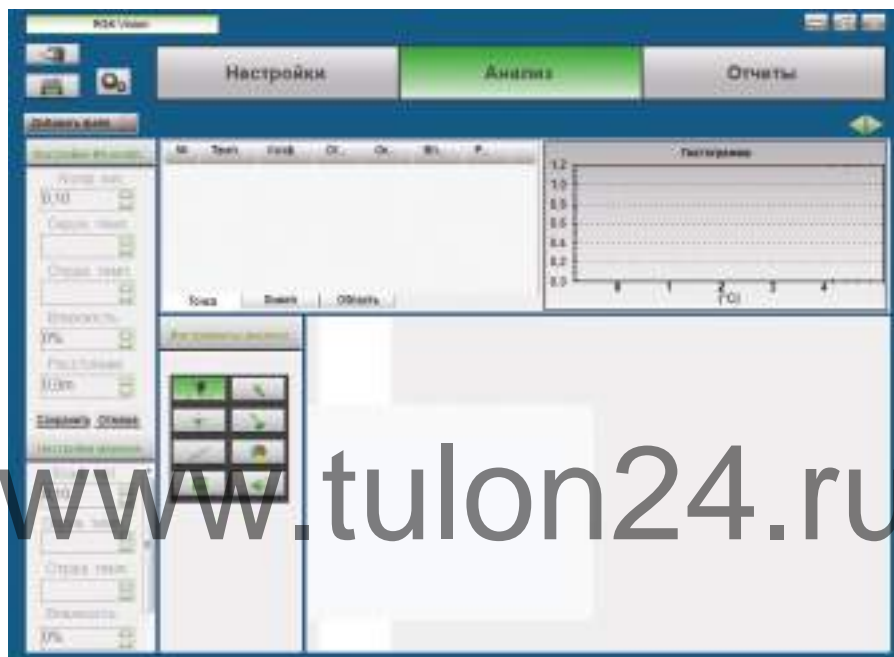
RGK Vision

Настройки

Анализ

Отчеты

Добавить файл

Настройки ИК-изобр.

Коэф. изл.

0.10

Сред. темп.

Отраж. темп.

Влажность

0%

Расстояние

0.0m

Сохранить Отмена

Настройки анализа

Отраж. темп.

Влажность

0%

№ Темп. Коэф. Ог. Ох. Вл. Р.

Точка Линия Область

Гистограмма

1.2
1.0
0.8
0.6
0.4
0.2
0.0

0 1 2 3 4
[°C]

Инструменты анализа

www.tulon24.ru